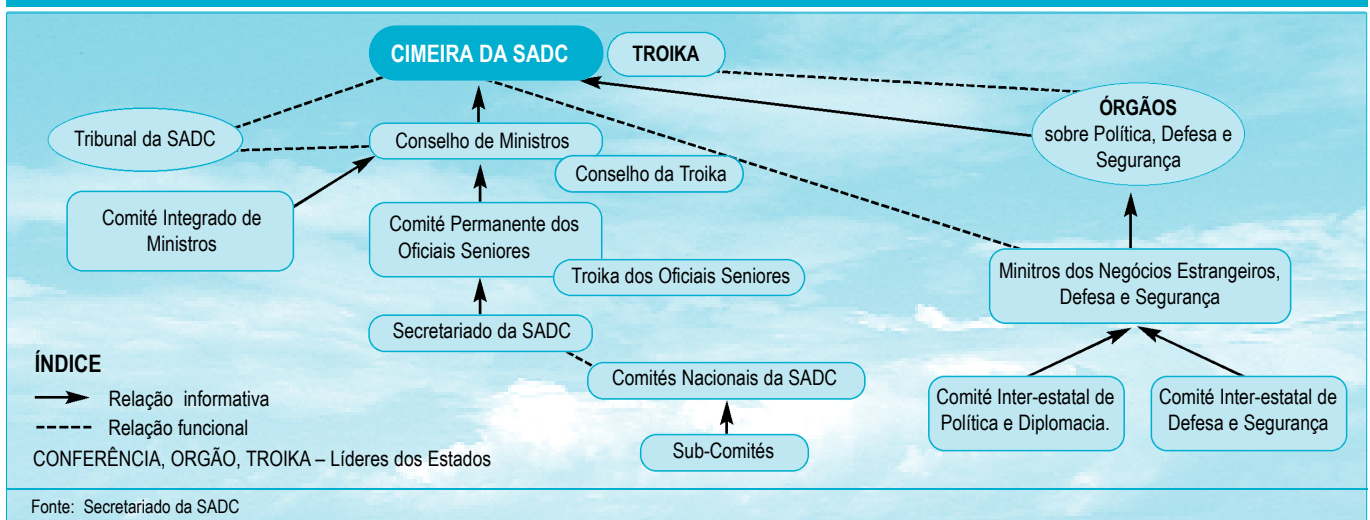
CIMEIRA DA SADC

TROIKA

Tribunal da SADC

Conselho de Ministros

ÓRGÃOS
sobre Política, Defesa e Segurança

Conselho da Troika

Comité Integrado de Ministros

Comité Permanente dos Oficiais Seniores

Troika dos Oficiais Seniores

Minitros dos Negócios Estrangeiros, Defesa e Segurança

Secretariado da SADC

ÍNDICE

Relação informativa

Relação funcional

CONFERÊNCIA, ORGÃO, TROIKA – Líderes dos Estados

Comités Nacionais da SADC

Comité Inter-estatal de Política e Diplomacia.

Comité Inter-estatal de Defesa e Segurança

Sub-Comités

Fonte: Secretariado da SADC